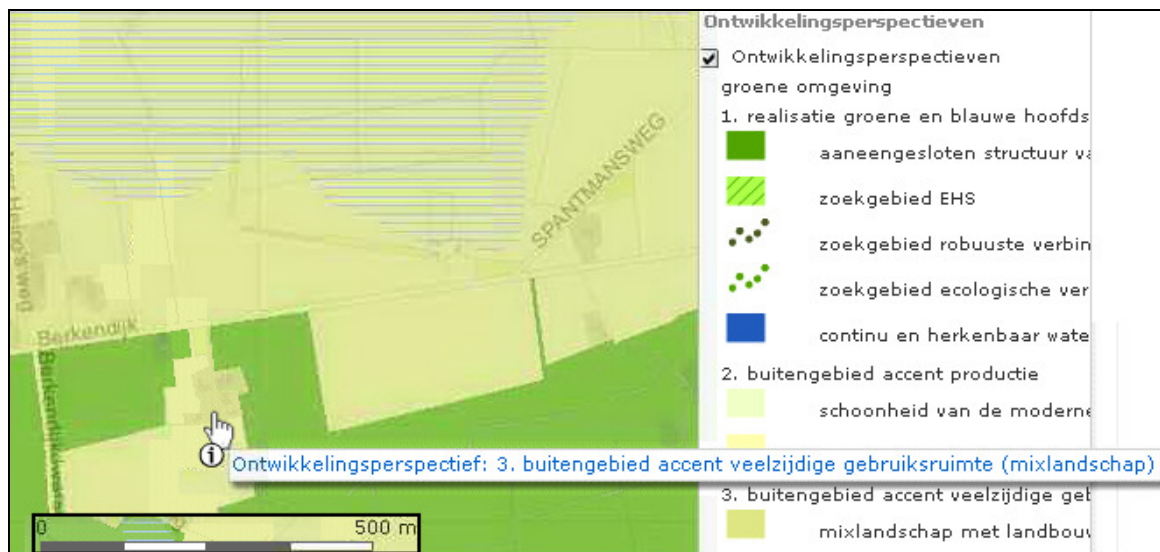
SPANTMANSWEG

Berkendijk

Berkendijk

Ontwikkelingsperspectief: 3. buitengebied accent veelzijdige gebruiksruimte (mixlandschap)

0

500 m

Ontwikkelingsperspectieven

Ontwikkelingsperspectieven

groene omgeving

1. realisatie groene en blauwe hoofds

aaneengesloten structuur va

zoekgebied EHS

zoekgebied robuuste verbin

zoekgebied ecologische ver

continu en herkenbaar wate

2. buitengebied accent productie

schoonheid van de moderne

3. buitengebied accent veelzijdige geb

mixlandschap met landbouv